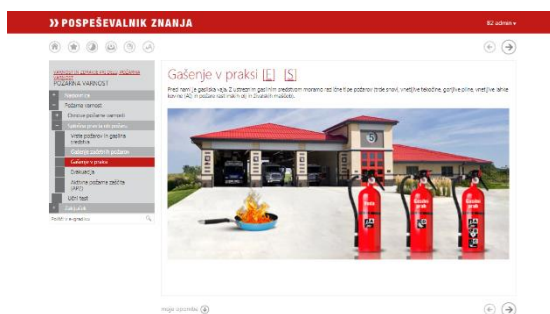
» POSPEŠEVALNIK ZNANJA

82 admin ▾

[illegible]
POŽARNA VARNOST

Navodila
Požarna varnost
Osnove požarne varnosti
Gašenje in preprečevanje požarov
Vrste požarov in gasilna sredstva
Gašenje začetnih požarov
Gašenje v praksi
Evakuacija
Aktivna požarna zaščita (APZ)
Učni test
Zaključek

Poišči v vsebini

Gašenje v praksi [E] [S]

Pred nami je gasilska vaja. Z ustreznim gasilnim sredstvom moramo red čim hitreje pogasiti vnete trdne snovi, vnetljive tekočine, gorljive pline, vnetljive lahke kovine (A), in požare koli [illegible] in živalskih maščob.

Gasilni aparat
Gasilni aparat
Gasilni aparat

moje opombe